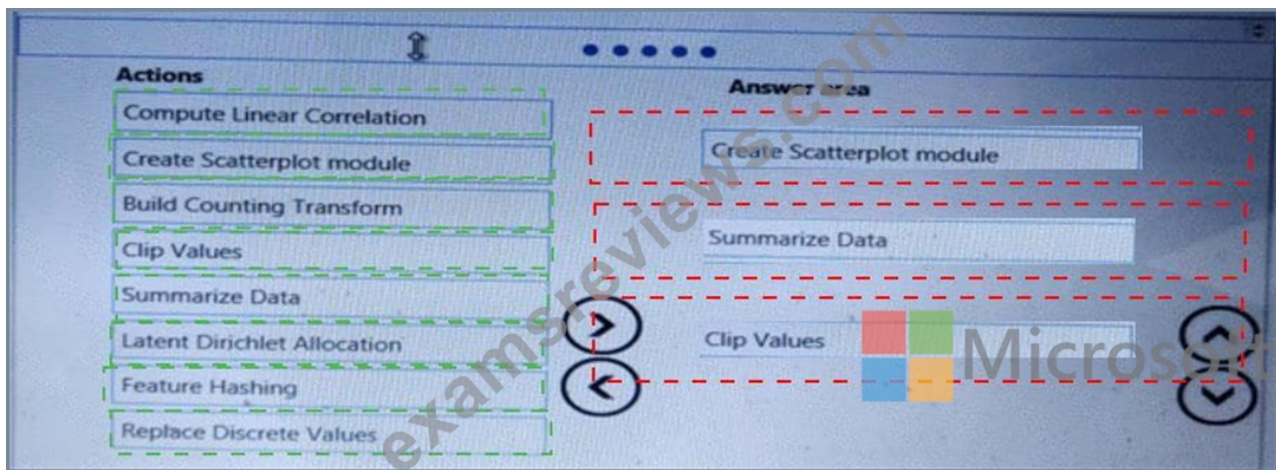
Actions

Compute Linear Correlation

Create Scatterplot module

Build Counting Transform

Clip Values

Summarize Data

Latent Dirichlet Allocation

Feature Hashing

Replace Discrete Values

Answer area

Create Scatterplot module

Summarize Data

Clip Values

examsreviews.com

Microsoft